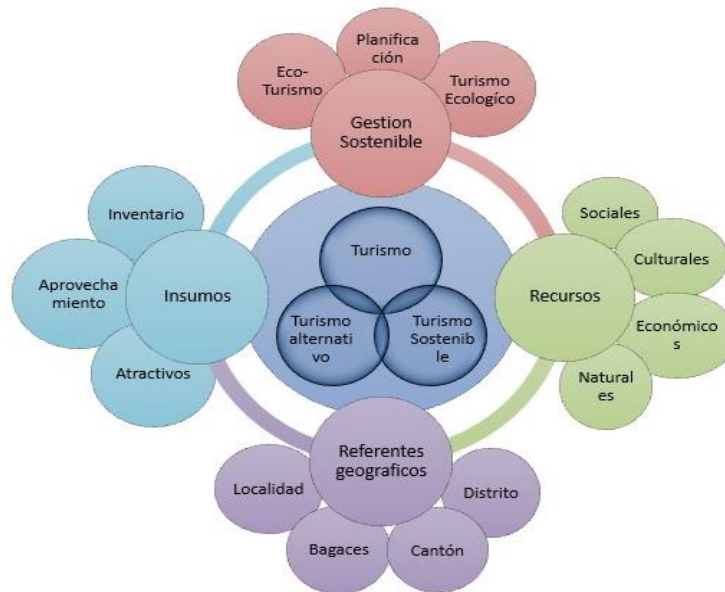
Planifica ción

Eco-Turismo

Turismo Ecologíco

Gestion Sostenible

Inventario

Aprovecha miento

Insumos

Atractivos

Turismo

Turismo alternati vo

Turismo Sostenib le

Sociales

Culturales

Recursos

Económico s

Natural es

Referentes geograficos

Localidad

Distrito

Bagaces

Cantón